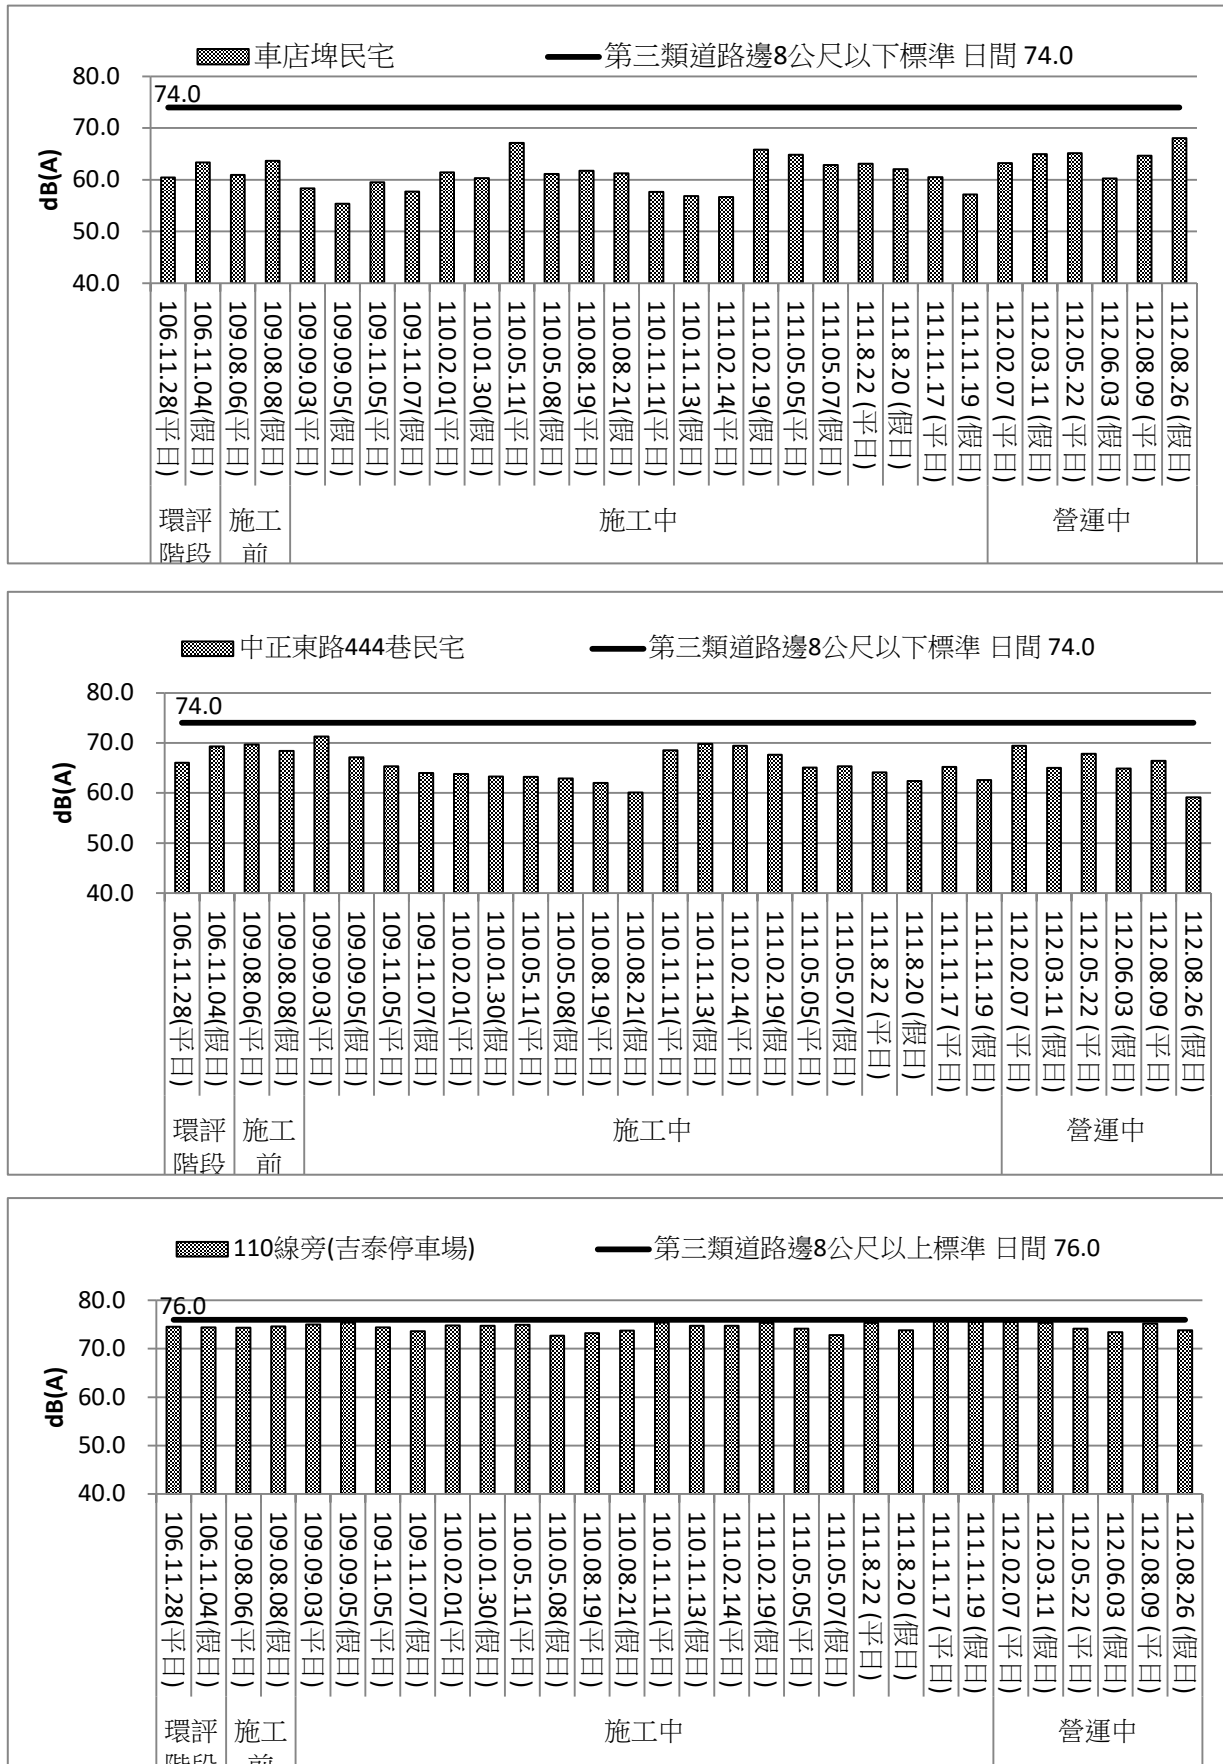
車店埤民宅 第三類道路邊8公尺以下標準 日間 74.0

80.0
74.0
70.0
60.0
50.0
40.0
dB(A)

106.11.28(平日)
106.11.04(假日)
109.08.06(平日)
109.08.08(假日)
109.09.03(平日)
109.09.05(假日)
109.11.05(平日)
109.11.07(假日)
110.02.01(平日)
110.01.30(假日)
110.05.11(平日)
110.05.08(假日)
110.08.19(平日)
110.08.21(假日)
110.11.11(平日)
110.11.13(假日)
111.02.14(平日)
111.02.19(假日)
111.05.05(平日)
111.05.07(假日)
111.8.22 (平日)
111.8.20 (假日)
111.11.17 (平日)
111.11.19 (假日)
112.02.07 (平日)
112.03.11 (假日)
112.05.22 (平日)
112.06.03 (假日)
112.08.09 (平日)
112.08.26 (假日)

環評階段 施工前 施工中 營運中

中正東路444巷民宅 第三類道路邊8公尺以下標準 日間 74.0

80.0
74.0
70.0
60.0
50.0
40.0
dB(A)

106.11.28(平日)
106.11.04(假日)
109.08.06(平日)
109.08.08(假日)
109.09.03(平日)
109.09.05(假日)
109.11.05(平日)
109.11.07(假日)
110.02.01(平日)
110.01.30(假日)
110.05.11(平日)
110.05.08(假日)
110.08.19(平日)
110.08.21(假日)
110.11.11(平日)
110.11.13(假日)
111.02.14(平日)
111.02.19(假日)
111.05.05(平日)
111.05.07(假日)
111.8.22 (平日)
111.8.20 (假日)
111.11.17 (平日)
111.11.19 (假日)
112.02.07 (平日)
112.03.11 (假日)
112.05.22 (平日)
112.06.03 (假日)
112.08.09 (平日)
112.08.26 (假日)

環評階段 施工前 施工中 營運中

110線旁(吉泰停車場) 第三類道路邊8公尺以上標準 日間 76.0

80.0
76.0
70.0
60.0
50.0
40.0
dB(A)

106.11.28(平日)
106.11.04(假日)
109.08.06(平日)
109.08.08(假日)
109.09.03(平日)
109.09.05(假日)
109.11.05(平日)
109.11.07(假日)
110.02.01(平日)
110.01.30(假日)
110.05.11(平日)
110.05.08(假日)
110.08.19(平日)
110.08.21(假日)
110.11.11(平日)
110.11.13(假日)
111.02.14(平日)
111.02.19(假日)
111.05.05(平日)
111.05.07(假日)
111.8.22 (平日)
111.8.20 (假日)
111.11.17 (平日)
111.11.19 (假日)
112.02.07 (平日)
112.03.11 (假日)
112.05.22 (平日)
112.06.03 (假日)
112.08.09 (平日)
112.08.26 (假日)

環評階段 施工前 施工中 營運中